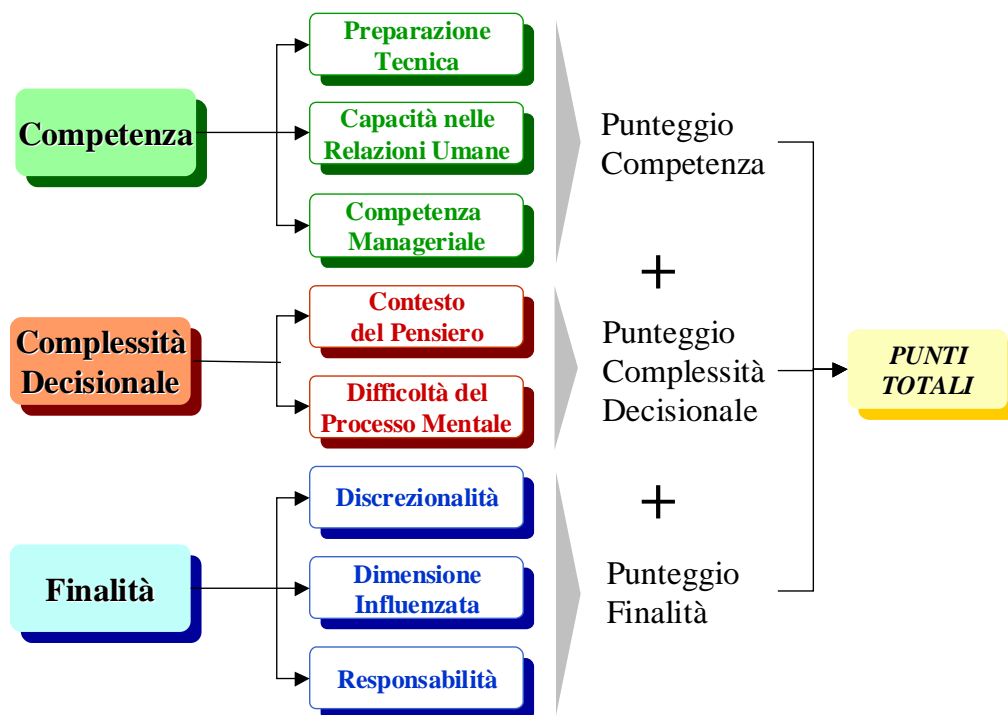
Competenza

Preparazione Tecnica

Capacità nelle Relazioni Umane

Competenza Manageriale

Punteggio Competenza

+

Complessità Decisionale

Contesto del Pensiero

Difficoltà del Processo Mentale

Punteggio Complessità Decisionale

PUNTI TOTALI

+

Finalità

Discrezionalità

Dimensione Influenzata

Responsabilità

Punteggio Finalità